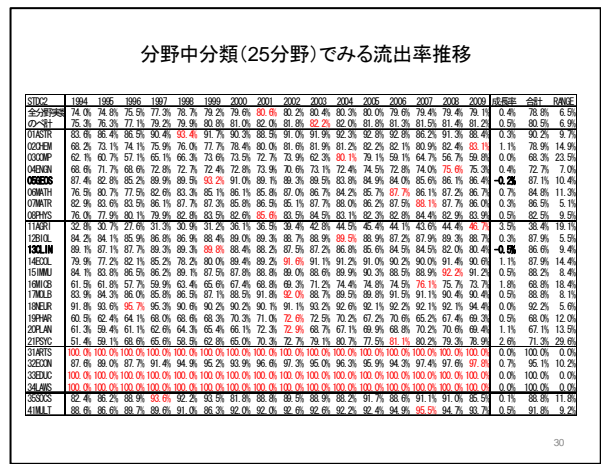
分野中分類(25分野)でみる流出率推移

| STDC2 | 1994 | 1995 | 1996 | 1997 | 1998 | 1999 | 2000 | 2001 | 2002 | 2003 | 2004 | 2005 | 2006 | 2007 | 2008 | 2009 | 成長率 | 合計 | RANGE |
|---|---|---|---|---|---|---|---|---|---|---|---|---|---|---|---|---|---|---|---|
| 全分野論文への寄与 | 74.0% | 74.8% | 75.5% | 77.3% | 78.7% | 79.2% | 79.6% | 80.6% | 80.2% | 80.4% | 80.3% | 80.0% | 79.6% | 79.4% | 79.4% | 79.1% | 0.4% | 78.8% | 6.5% |
| への寄与 | 75.3% | 76.3% | 77.1% | 79.2% | 79.9% | 80.8% | 81.0% | 82.0% | 81.8% | 82.2% | 82.0% | 81.8% | 81.3% | 81.5% | 81.4% | 81.2% | 0.5% | 80.5% | 6.9% |
| 01ASTR | 83.6% | 86.4% | 86.5% | 90.4% | 93.4% | 91.7% | 90.4% | 88.5% | 91.0% | 91.9% | 92.3% | 92.8% | 86.2% | 91.3% | 88.4% | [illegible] | 0.3% | 90.2% | 9.7% |
| 02CHEM | 68.2% | 73.1% | 74.1% | 75.9% | 76.0% | 77.7% | 78.4% | 80.0% | 81.6% | 81.9% | 81.2% | 82.1% | 80.9% | 82.4% | 83.1% | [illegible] | 1.1% | 78.9% | 14.9% |
| 03COMP | 62.1% | 60.7% | 57.1% | 65.1% | 66.3% | 73.6% | 73.5% | 72.7% | 73.9% | 62.3% | 80.1% | 79.1% | 59.1% | 64.7% | 56.7% | 59.8% | 0.0% | 68.3% | 23.5% |
| 04ENGN | 68.6% | 71.7% | 68.6% | 72.8% | 72.7% | 72.4% | 72.8% | 73.9% | 70.6% | 73.1% | 72.4% | 74.5% | 72.8% | 74.0% | 75.6% | 75.3% | 0.4% | 72.7% | 7.0% |
| 05GEOS | 87.4% | 82.8% | 85.2% | 89.9% | 89.5% | 93.2% | 91.0% | 89.1% | 89.3% | 89.5% | 83.8% | 84.9% | 84.0% | 85.6% | 86.1% | 86.4% | -0.2% | 87.1% | 10.4% |
| 06MATH | 76.5% | 80.7% | 77.5% | 82.6% | 83.3% | 85.1% | 86.1% | 85.8% | 87.0% | 86.7% | 84.2% | 85.7% | 87.7% | 86.1% | 87.2% | 86.7% | 0.7% | 84.8% | 11.3% |
| 07MATR | 82.9% | 83.6% | 83.5% | 86.1% | 87.7% | 87.3% | 85.8% | 86.5% | 85.1% | 87.7% | 88.0% | 86.2% | 87.5% | 88.1% | 87.7% | 86.0% | 0.3% | 86.5% | 5.1% |
| 08PHYS | 76.0% | 77.9% | 80.1% | 79.9% | 82.8% | 83.5% | 82.6% | 85.6% | 83.5% | 84.5% | 83.1% | 82.3% | 82.8% | 84.4% | 82.9% | 83.9% | 0.5% | 82.5% | 9.5% |
| 11AGRI | 32.8% | 30.7% | 27.6% | 31.3% | 30.9% | 31.2% | 36.1% | 36.5% | 39.4% | 42.8% | 44.5% | 45.4% | 44.1% | 43.6% | 44.4% | 46.7% | 3.5% | 38.4% | 19.1% |
| 12BIOL | 84.2% | 84.1% | 85.9% | 86.8% | 86.9% | 88.4% | 89.0% | 89.3% | 88.7% | 88.9% | 89.5% | 88.9% | 87.2% | 87.9% | 89.3% | 88.7% | 0.3% | 87.9% | 5.5% |
| 13CLIN | 89.1% | 87.1% | 87.7% | 89.3% | 89.3% | 89.8% | 88.4% | 88.2% | 87.5% | 87.2% | 86.8% | 85.6% | 84.5% | 84.5% | 82.0% | 80.4% | -0.5% | 86.6% | 9.4% |
| 14ECOL | 79.9% | 77.2% | 82.1% | 85.2% | 78.2% | 80.0% | 89.4% | 89.2% | 91.6% | 91.1% | 91.2% | 91.0% | 90.2% | 90.0% | 91.4% | 90.6% | 1.1% | 87.9% | 14.4% |
| 15IMMU | 84.1% | 83.8% | 86.5% | 86.2% | 89.1% | 87.5% | 87.8% | 88.8% | 89.0% | 88.6% | 89.9% | 90.3% | 88.5% | 88.9% | 92.2% | 91.2% | 0.5% | 88.2% | 8.4% |
| 16MICB | 61.5% | 61.8% | 57.7% | 59.9% | 63.4% | 65.6% | 67.4% | 68.8% | 69.3% | 71.2% | 74.4% | 74.8% | 74.5% | 76.1% | 75.7% | 73.7% | 1.8% | 68.8% | 18.4% |
| 17MOLB | 83.9% | 84.3% | 86.0% | 85.8% | 86.5% | 87.1% | 88.5% | 91.8% | 92.0% | 88.7% | 89.5% | 89.8% | 91.5% | 91.1% | 90.4% | 90.4% | 0.5% | 88.8% | 8.1% |
| 18NEUR | 91.8% | 93.6% | 95.7% | 95.3% | 90.6% | 90.2% | 90.2% | 90.1% | 91.1% | 93.2% | 92.6% | 92.1% | 92.2% | 92.1% | 92.1% | 94.4% | 0.0% | 92.2% | 5.6% |
| 19PHAR | 60.5% | 62.4% | 64.1% | 68.0% | 68.6% | 68.3% | 70.3% | 71.0% | 72.6% | 72.5% | 70.2% | 67.2% | 70.6% | 65.2% | 67.4% | 69.3% | 0.5% | 68.0% | 12.0% |
| 20PLAN | 61.3% | 59.4% | 61.1% | 62.6% | 64.3% | 65.4% | 66.1% | 72.3% | 72.9% | 68.7% | 67.1% | 69.9% | 68.8% | 70.2% | 70.6% | 69.4% | 1.1% | 67.1% | 13.5% |
| 21PSYC | 51.4% | 59.1% | 68.6% | 65.5% | 58.5% | 62.8% | 65.0% | 70.3% | 72.7% | 79.1% | 80.7% | 77.5% | 81.1% | 80.2% | 79.3% | 78.9% | 2.6% | 71.3% | 29.6% |
| 31ARTS | 100.0% | 100.0% | 100.0% | 100.0% | 100.0% | 100.0% | 100.0% | 100.0% | 100.0% | 100.0% | 100.0% | 100.0% | 100.0% | 100.0% | 100.0% | 100.0% | 0.0% | 100.0% | 0.0% |
| 32ECON | 87.6% | 89.0% | 87.7% | 91.4% | 94.9% | 95.2% | 93.9% | 96.6% | 97.3% | 95.0% | 96.3% | 95.9% | 94.3% | 97.4% | 97.6% | 97.8% | 0.7% | 95.1% | 10.2% |
| 33EDUC | 100.0% | 100.0% | 100.0% | 100.0% | 100.0% | 100.0% | 100.0% | 100.0% | 100.0% | 100.0% | 100.0% | 100.0% | 100.0% | 100.0% | 100.0% | 100.0% | 0.0% | 100.0% | 0.0% |
| 34LAWS | 100.0% | 100.0% | 100.0% | 100.0% | 100.0% | 100.0% | 100.0% | 100.0% | 100.0% | 100.0% | 100.0% | 100.0% | 100.0% | 100.0% | 100.0% | 100.0% | 0.0% | 100.0% | 0.0% |
| 35SOCS | 82.4% | 86.2% | 88.9% | 93.6% | 92.2% | 93.5% | 81.8% | 88.8% | 89.5% | 88.9% | 88.2% | 91.7% | 88.6% | 91.1% | 91.0% | 85.5% | 0.1% | 88.8% | 11.8% |
| 41MULT | 88.6% | 86.6% | 89.7% | 89.6% | 91.0% | 86.3% | 92.0% | 92.0% | 92.6% | 92.6% | 92.2% | 92.4% | 94.9% | 95.5% | 94.7% | 93.7% | 0.5% | 91.8% | 9.2% |

30